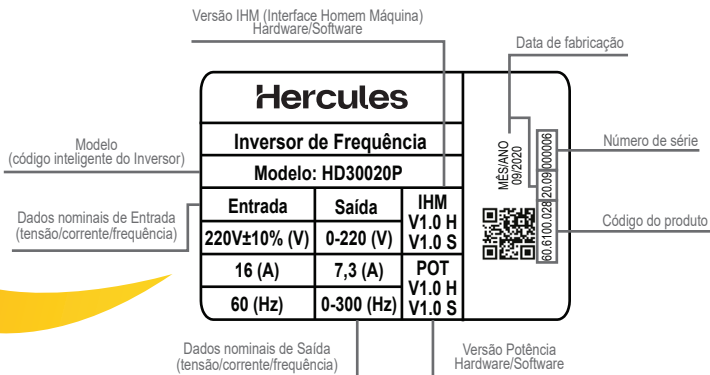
Versão IHM (Interface Homem Máquina)
Hardware/Software

Data de fabricação

Hercules

Inversor de Frequência

Modelo: HD30020P

Modelo
(código inteligente do Inversor)

Dados nominais de Entrada
(tensão/corrente/frequência)

| Entrada | Saída | IHM V1.0 H V1.0 S |
|---|---|---|
| 220V±10% (V) | 0-220 (V) | |
| 16 (A) | 7,3 (A) | POT V1.0 H V1.0 S |
| 60 (Hz) | 0-300 (Hz) | |

MÊS/ANO
09/2020

60.6100.028 | 20.09 | 000006

Número de série

Código do produto

Dados nominais de Saída
(tensão/corrente/frequência)

Versão Potência
Hardware/Software